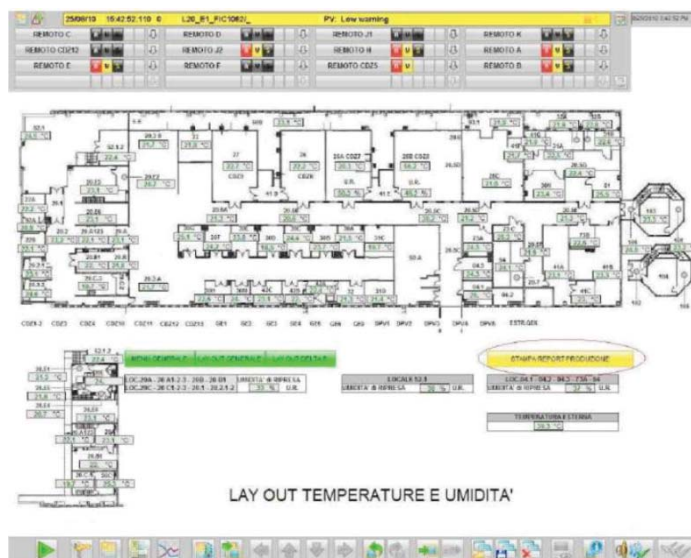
25/06/10 15:42:52:110 0 L20_B1_FIC1082/_ PV: Low warning

REMOTO C
REMOTO D
REMOTO J1
REMOTO K
REMOTO CDZ12
REMOTO J2
REMOTO H
REMOTO A
REMOTO E
REMOTO F
REMOTO CDZ5
REMOTO B

CSZ3
CDZK
25A CDZ7
26B CDZ2
U.R.
U.R.

CDZ9-2 CDZ3 CDZ4 CDZ10 CDZ11 CDZ12 CDZ13 GE1 GE2 GE3 GE4 GE5 GE6 GE6 DPV1 DPV2 DPV3 DPV4 DPV5 EXTR.GEX

STAMPA REPORT PRODUZIONE

LOC.20A - 20 A5-2-3 - 20B - 20 D1
UMIDITA' di RIPRESA
LOC.20C - 20 C1-2-3 - 20 1 - 20.2.1-2
U.R.

LOCALE 12.1
UMIDITA' di RIPRESA
U.R.

LOC.94.1 - 94.2 - 94.3 - 73A - 64
UMIDITA' di RIPRESA
U.R.

TEMPERATURA ESTERNA
26.3 °C

LAY OUT TEMPERATURE E UMIDITA'